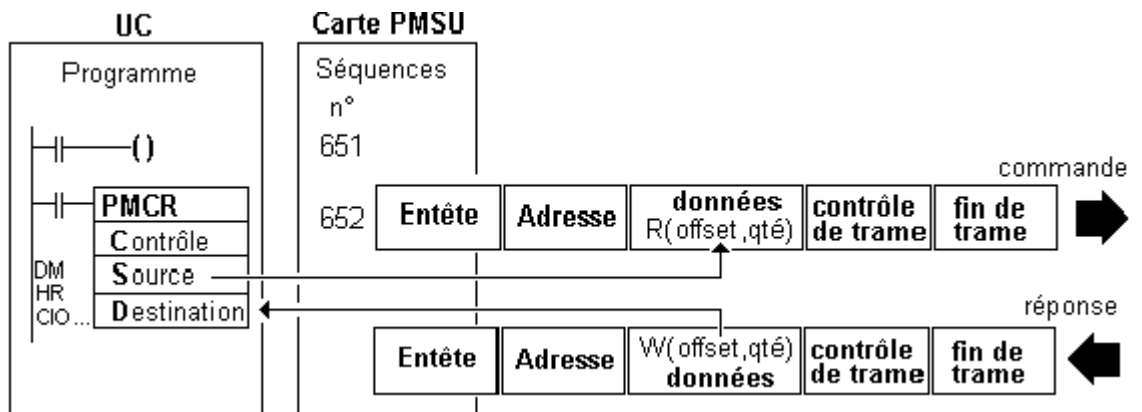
UC

Carte PMSU

Programme

Séquences n°

651

652

PMCR

Contrôle

Source

Destination

DM
HR
CIO...

commande

Entête | Adresse | données R(offset,qté) | contrôle de trame | fin de trame

réponse

Entête | Adresse | W(offset,qté) données | contrôle de trame | fin de trame